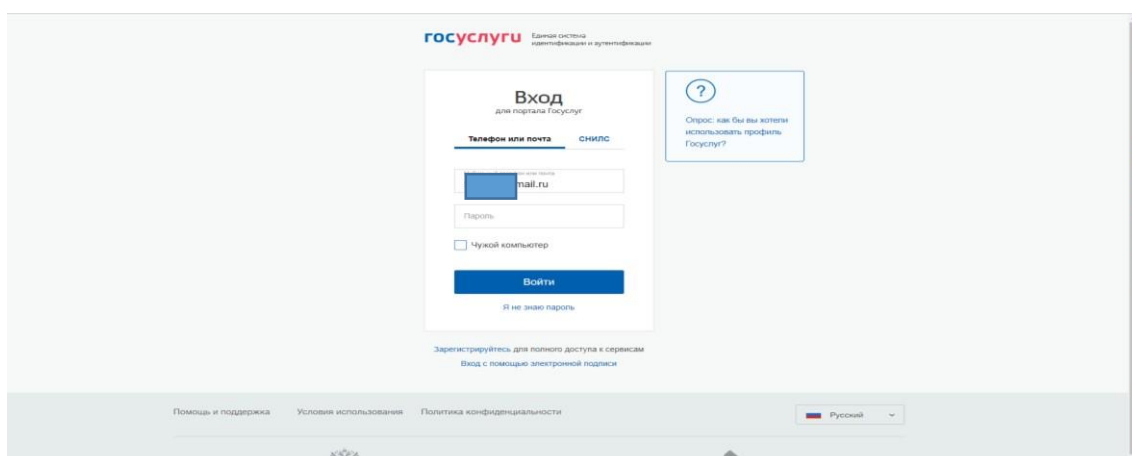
госуслуги Единая система идентификации и аутентификации

Вход
для портала Госуслуг

Телефон или почта СНИЛС

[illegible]mail.ru

Пароль

Чужой компьютер

Войти

Я не знаю пароль

?

Опрос: как бы вы хотели использовать профиль Госуслуг?

Зарегистрируйтесь для полного доступа к сервисам

Вход с помощью электронной подписи

Помощь и поддержка Условия использования Политика конфиденциальности

Русский